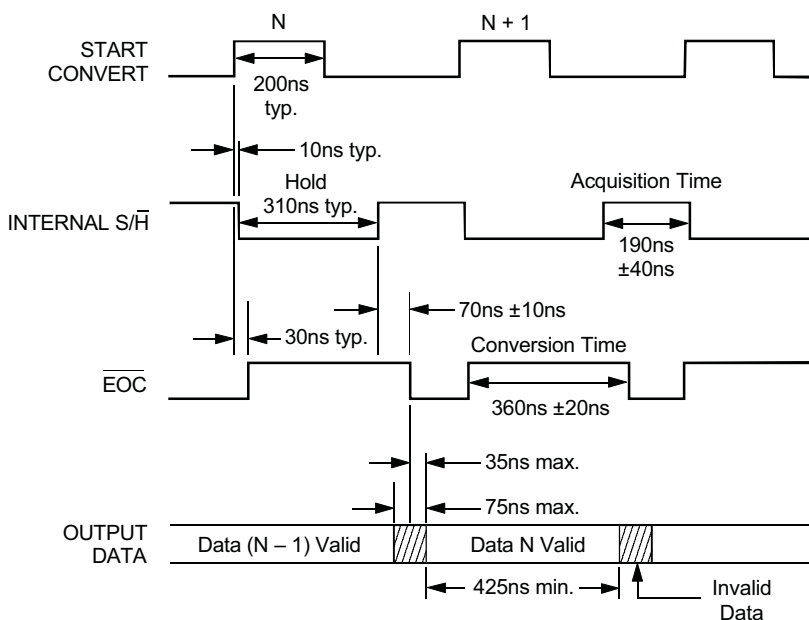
N

N + 1

START CONVERT

200ns typ.

10ns typ.

Hold 310ns typ.

Acquisition Time

INTERNAL S/$\overline{H}$

190ns ±40ns

70ns ±10ns

30ns typ.

Conversion Time

$\overline{EOC}$

360ns ±20ns

35ns max.

75ns max.

OUTPUT DATA

Data (N – 1) Valid

Data N Valid

425ns min.

Invalid Data